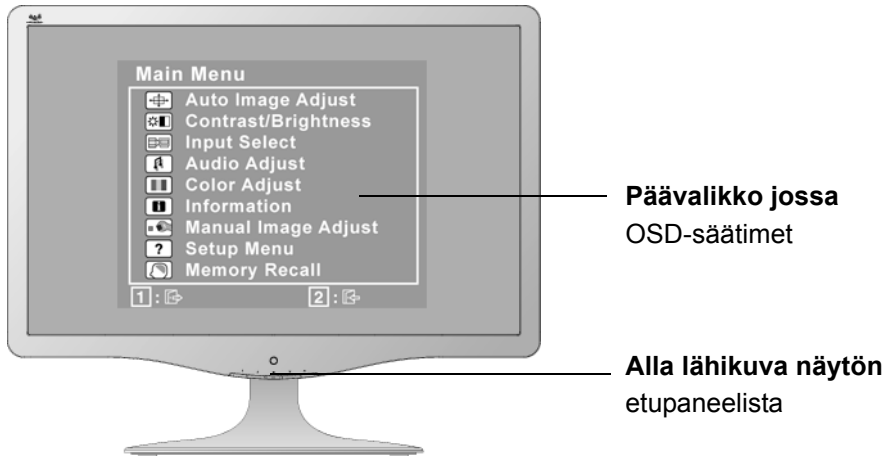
Main Menu
Auto Image Adjust
Contrast/Brightness
Input Select
Audio Adjust
Color Adjust
Information
Manual Image Adjust
Setup Menu
Memory Recall
1 :
2 :

**Päävalikko jossa** OSD-säätimet

**Alla lähikuva näytön** etupaneelista